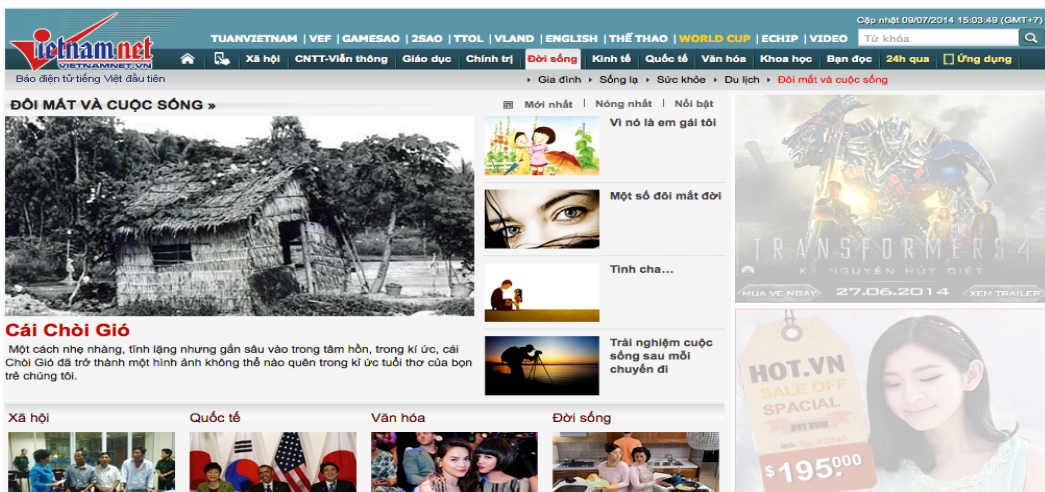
vietnamnet VIETNAMNET.VN

Cập nhật 09/07/2014 15:03:49 (GMT+7)

TUANVIETNAM | VEF | GAMESAO | 2SAO | TTOL | VLAND | ENGLISH | THỂ THAO | WORLD CUP | ECHIP | VIDEO

Từ khóa

Xã hội | CNTT-Viễn thông | Giáo dục | Chính trị | Đời sống | Kinh tế | Quốc tế | Văn hóa | Khoa học | Bạn đọc | 24h qua | Ứng dụng

Báo điện tử tiếng Việt đầu tiên

Gia đình | Sống lạ | Sức khỏe | Du lịch | Đôi mắt và cuộc sống

ĐÔI MẮT VÀ CUỘC SỐNG »

Mới nhất | Nóng nhất | Nổi bật

Vì nó là em gái tôi

Một số đôi mắt đời

Tình cha...

Trải nghiệm cuộc sống sau mỗi chuyến đi

Cái Chòi Gió

Một cách nhẹ nhàng, tĩnh lặng nhưng gắn sâu vào trong tâm hồn, trong kí ức, cái Chòi Gió đã trở thành một hình ảnh không thể nào quên trong kí ức tuổi thơ của bọn trẻ chúng tôi.

TRANSFORMERS 4
KỶ NGUYÊN HỦY DIỆT
MUA VÉ NGAY | 27.06.2014 | XEM TRAILER

HOT.VN
SALE OFF
SPACIAL
$195.000

Xã hội | Quốc tế | Văn hóa | Đời sống